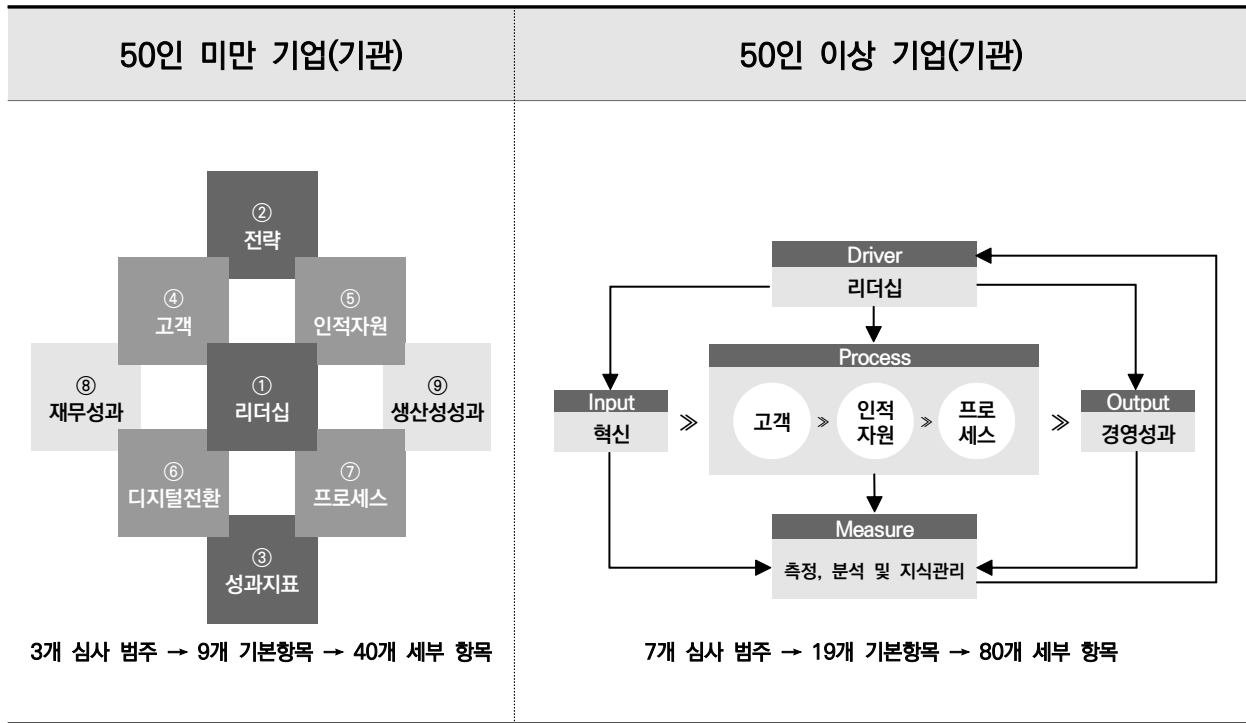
50인 미만 기업(기관)

② 전략
④ 고객
⑤ 인적자원
⑧ 재무성과
① 리더십
⑨ 생산성성과
⑥ 디지털전환
⑦ 프로세스
③ 성과지표

3개 심사 범주 → 9개 기본항목 → 40개 세부 항목

50인 이상 기업(기관)

Driver
리더십
Process
Input
혁신
≫
고객
≫
인적 자원
≫
프로 세스
≫
Output
경영성과
Measure
측정, 분석 및 지식관리

7개 심사 범주 → 19개 기본항목 → 80개 세부 항목